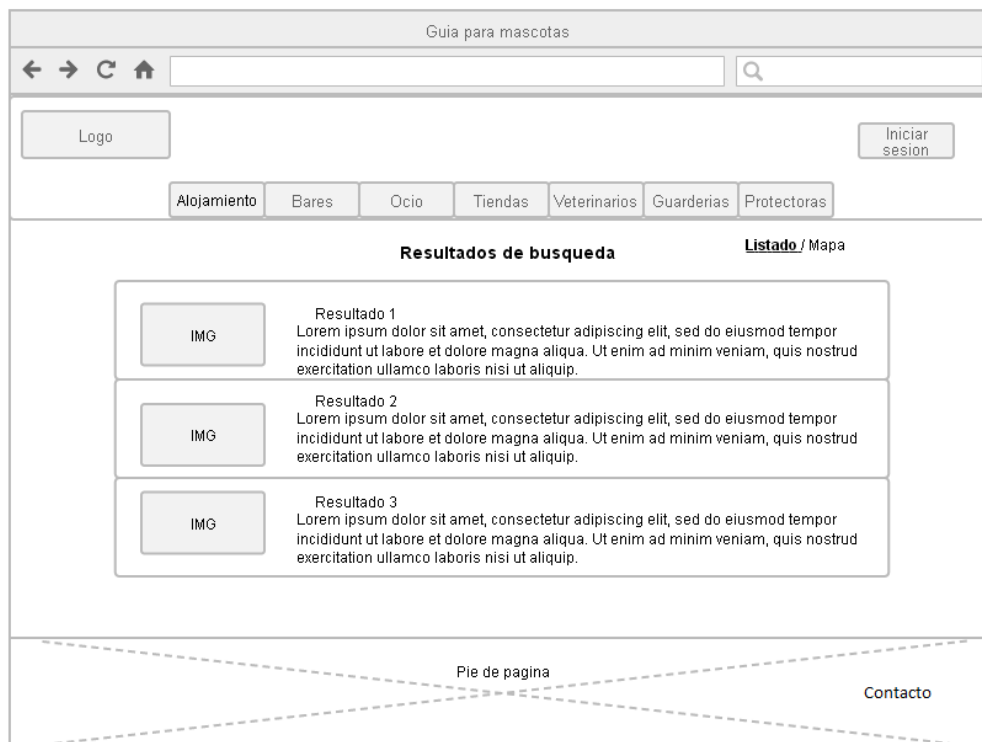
Guia para mascotas

Logo

Iniciar sesion

| Alojamiento | Bares | Ocio | Tiendas | Veterinarios | Guarderias | Protectoras |
|---|---|---|---|---|---|---|

Resultados de busqueda

Listado / Mapa

IMG

Resultado 1
Lorem ipsum dolor sit amet, consectetur adipiscing elit, sed do eiusmod tempor incididunt ut labore et dolore magna aliqua. Ut enim ad minim veniam, quis nostrud exercitation ullamco laboris nisi ut aliquip.

IMG

Resultado 2
Lorem ipsum dolor sit amet, consectetur adipiscing elit, sed do eiusmod tempor incididunt ut labore et dolore magna aliqua. Ut enim ad minim veniam, quis nostrud exercitation ullamco laboris nisi ut aliquip.

IMG

Resultado 3
Lorem ipsum dolor sit amet, consectetur adipiscing elit, sed do eiusmod tempor incididunt ut labore et dolore magna aliqua. Ut enim ad minim veniam, quis nostrud exercitation ullamco laboris nisi ut aliquip.

Pie de pagina

Contacto